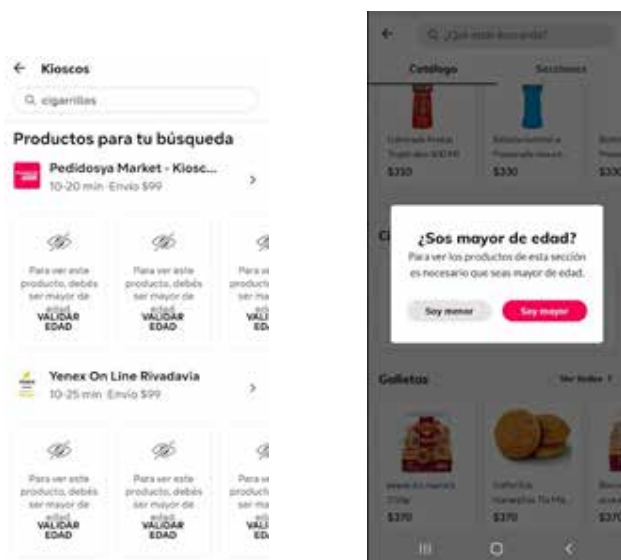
← Kioscos

cigarrillos

Productos para tu búsqueda

Pedidosya Market - Kiosc...
10-20 min · Envío $99

Para ver este producto, debés ser mayor de edad
VALIDAR EDAD

Para ver este producto, debés ser mayor de edad
VALIDAR EDAD

Para v producto ser ma
VALI EDA

Yenex On Line Rivadavia
10-25 min · Envío $99

Para ver este producto, debés ser mayor de edad
VALIDAR EDAD

Para ver este producto, debés ser mayor de edad
VALIDAR EDAD

Para v producto ser ma
VALI EDA

¿Qué estás buscando?

Catálogo

Secciones

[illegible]
$310

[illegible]
$330

$330

¿Sos mayor de edad?

Para ver los productos de esta sección es necesario que seas mayor de edad.

Soy menor

Soy mayor

Galletas

Ver todos

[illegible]
$370

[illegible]
$370

$370